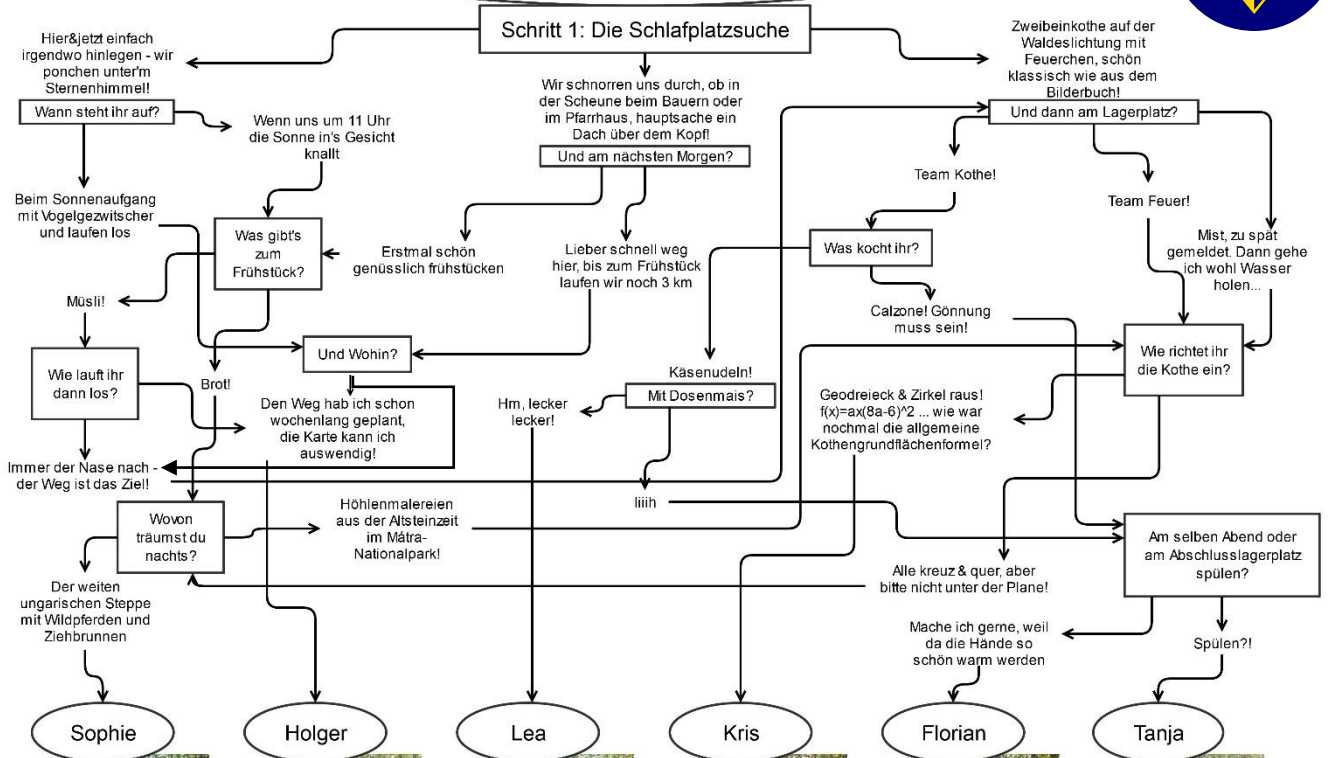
Schritt 1: Die Schlafplatzsuche

Hier&jetzt einfach irgendwo hinlegen - wir ponchen unter'm Sternenhimmel!

Wann steht ihr auf?

Wenn uns um 11 Uhr die Sonne in's Gesicht knallt

Beim Sonnenaufgang mit Vogelgezwitscher und laufen los

Was gibt's zum Frühstück?

Müsli!

Brot!

Wie lauft ihr dann los?

Und Wohin?

Den Weg hab ich schon wochenlang geplant, die Karte kann ich auswendig!

Immer der Nase nach - der Weg ist das Ziel!

Wovon träumst du nachts?

Höhlenmalereien aus der Altsteinzeit im Mátra-Nationalpark!

Der weiten ungarischen Steppe mit Wildpferden und Ziehbrunnen

Wir schnorren uns durch, ob in der Scheune beim Bauern oder im Pfarrhaus, hauptsache ein Dach über dem Kopf!

Und am nächsten Morgen?

Erstmal schön genüsslich frühstücken

Lieber schnell weg hier, bis zum Frühstück laufen wir noch 3 km

Zweibeinkothe auf der Waldeslichtung mit Feuerchen, schön klassisch wie aus dem Bilderbuch!

Und dann am Lagerplatz?

Team Kothe!

Team Feuer!

Mist, zu spät gemeldet. Dann gehe ich wohl Wasser holen...

Was kocht ihr?

Calzone! Gönnung muss sein!

Käsenudeln!

Mit Dosenmais?

Hm, lecker lecker!

Iiiih

Wie richtet ihr die Kothe ein?

Geodreieck & Zirkel raus! f(x)=ax(8a-6)^2 ... wie war nochmal die allgemeine Kothengrundflächenformel?

Alle kreuz & quer, aber bitte nicht unter der Plane!

Am selben Abend oder am Abschlusslagerplatz spülen?

Mache ich gerne, weil da die Hände so schön warm werden

Spülen?!

Sophie

Holger

Lea

Kris

Florian

Tanja